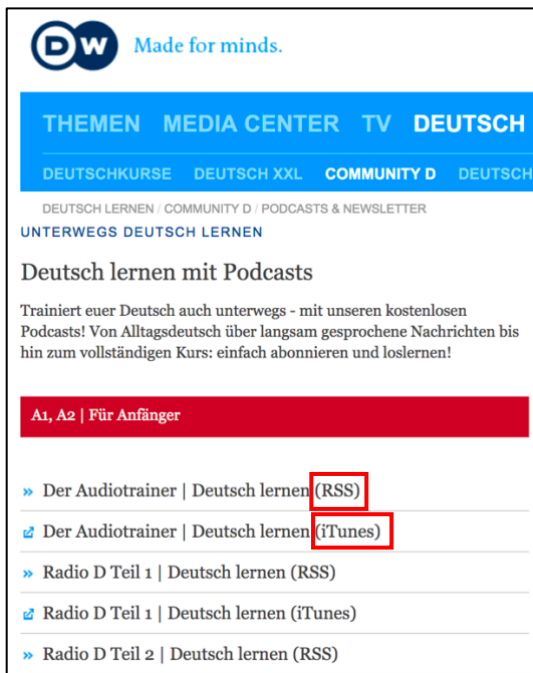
DW Made for minds.

THEMEN MEDIA CENTER TV DEUTSCH

DEUTSCHKURSE DEUTSCH XXL COMMUNITY D DEUTSCH

DEUTSCH LERNEN / COMMUNITY D / PODCASTS & NEWSLETTER

UNTERWEGS DEUTSCH LERNEN

Deutsch lernen mit Podcasts

Trainiert euer Deutsch auch unterwegs - mit unseren kostenlosen Podcasts! Von Alltagsdeutsch über langsam gesprochene Nachrichten bis hin zum vollständigen Kurs: einfach abonnieren und loslernen!

A1, A2 | Für Anfänger

» Der Audiotrainer | Deutsch lernen (RSS)

Der Audiotrainer | Deutsch lernen (iTunes)

» Radio D Teil 1 | Deutsch lernen (RSS)

Radio D Teil 1 | Deutsch lernen (iTunes)

» Radio D Teil 2 | Deutsch lernen (RSS)